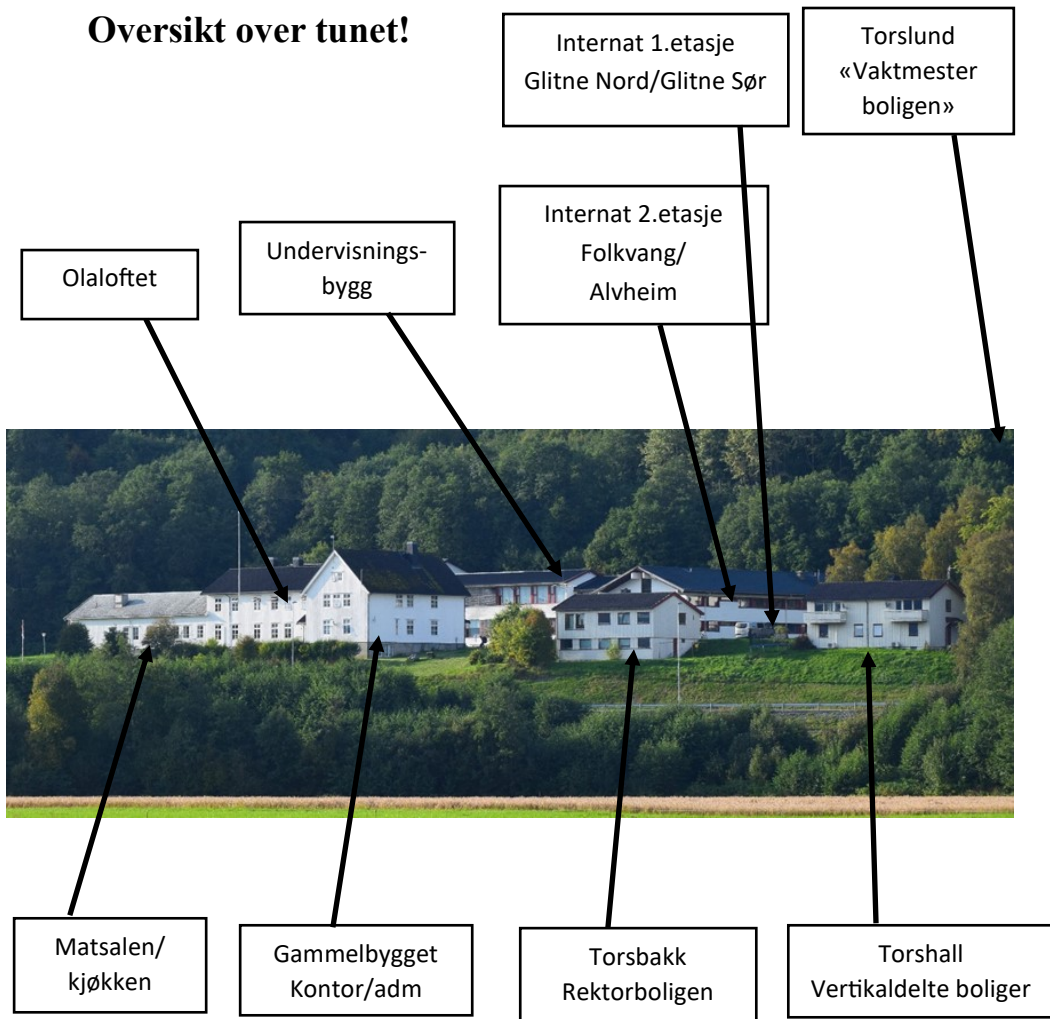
**Oversikt over tunet!**

Internat 1.etasje
Glitne Nord/Glitne Sør

Torslund
«Vaktmester boligen»

Olaloftet

Undervisningsbygg

Internat 2.etasje
Folkvang/
Alvheim

Matsalen/
kjøkken

Gammelbygget
Kontor/adm

Torsbakk
Rektorboligen

Torshall
Vertikaldelte boliger